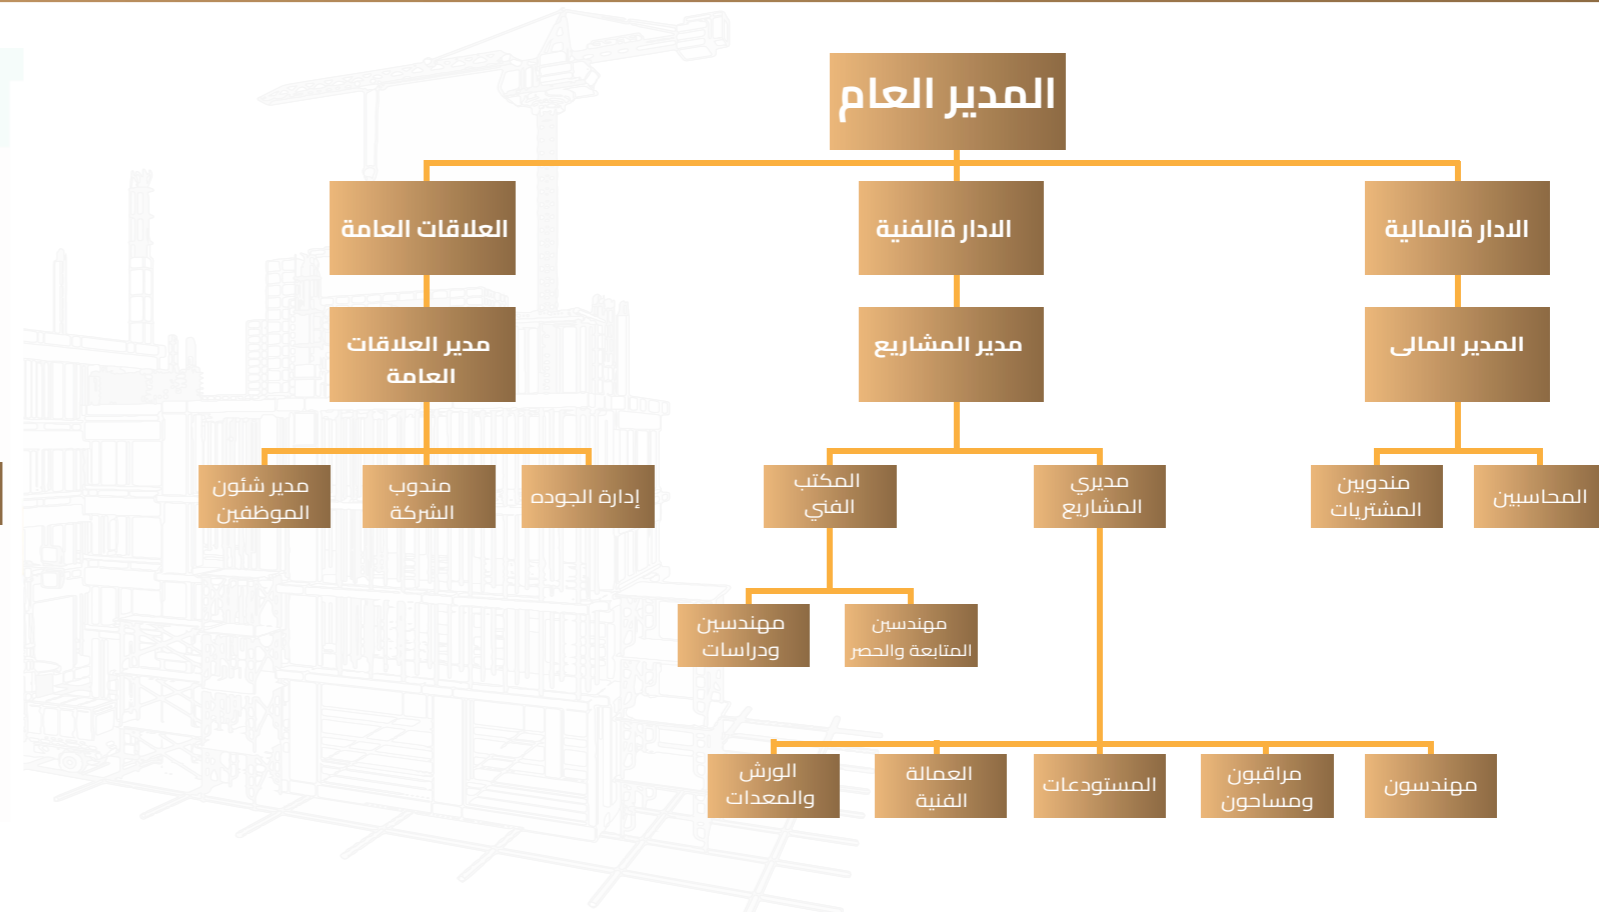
المدير العام

الادار ةالمالية

الادار ةالفنية

العلاقات العامة

المدير المالى

مدير المشاريع

مدير العلاقات العامة

المحاسبين

مندوبين المشتريات

مديري المشاريع

المكتب الفني

إدارة الجودة

مندوب الشركة

مدير شئون الموظفين

مهندسين المتابعة والحصر

مهندسين ودراسات

مهندسون

مراقبون ومساحون

المستودعات

العمالة الفنية

الورش والمعدات